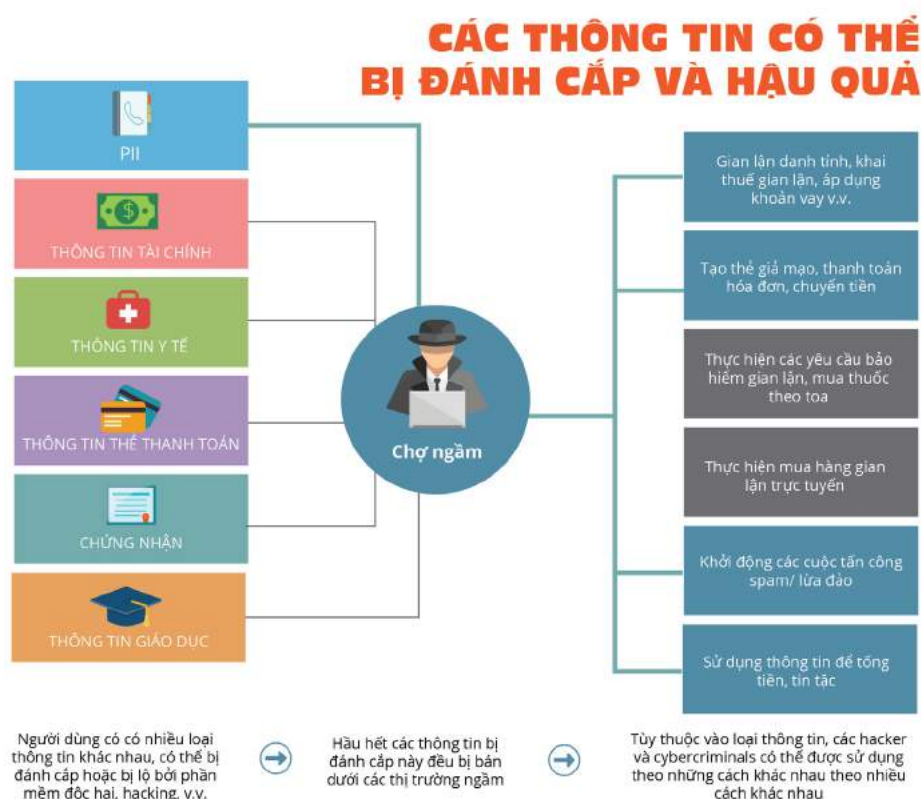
CÁC THÔNG TIN CÓ THỂ BỊ ĐÁNH CẮP VÀ HẬU QUẢ

PII

THÔNG TIN TÀI CHÍNH

THÔNG TIN Y TẾ

THÔNG TIN THẺ THANH TOÁN

CHỨNG NHẬN

THÔNG TIN GIÁO DỤC

Chợ ngầm

Gian lận danh tính, khai thuế gian lận, áp dụng khoản vay v.v.

Tạo thẻ giả mạo, thanh toán hóa đơn, chuyển tiền

Thực hiện các yêu cầu bảo hiểm gian lận, mua thuốc theo toa

Thực hiện mua hàng gian lận trực tuyến

Khởi động các cuộc tấn công spam/ lừa đảo

Sử dụng thông tin để tống tiền, tin tặc

Người dùng có có nhiều loại thông tin khác nhau, có thể bị đánh cắp hoặc bị lộ bởi phần mềm độc hại, hacking, v.v.

Hầu hết các thông tin bị đánh cắp này đều bị bán dưới các thị trường ngầm

Tùy thuộc vào loại thông tin, các hacker và cybercriminals có thể được sử dụng theo những cách khác nhau theo nhiều cách khác nhau